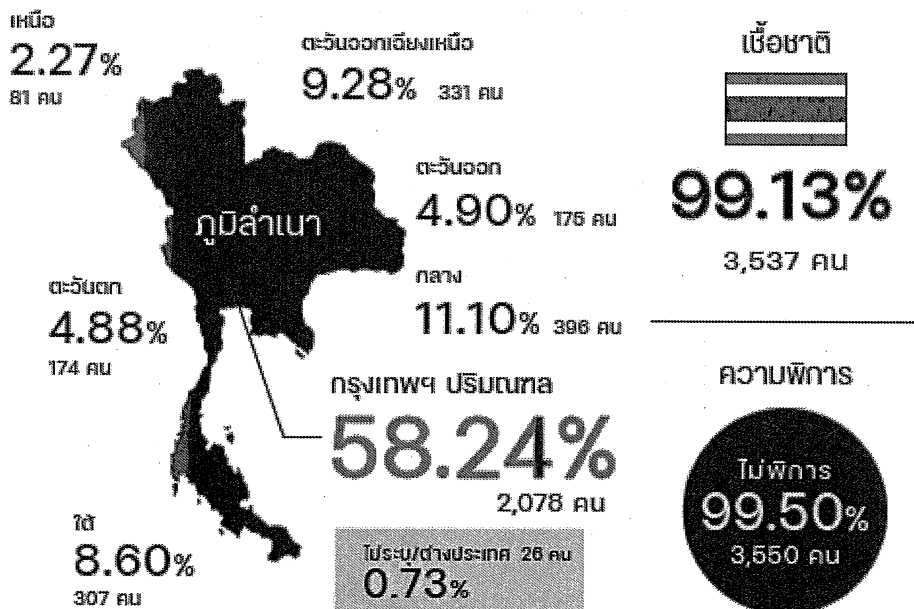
เหนือ
2.27%
81 คน

ตะวันออกเฉียงเหนือ
9.28% 331 คน

เชื้อชาติ

ภูมิลำเนา

ตะวันออก
4.90% 175 คน

99.13%
3,537 คน

ตะวันตก
4.88%
174 คน

กลาง
11.10% 396 คน

กรุงเทพฯ ปริมณฑล
58.24%
2,078 คน

ความพิการ

ไม่พิการ
99.50%
3,550 คน

ใต้
8.60%
307 คน

ไม่ระบุ/ต่างประเทศ 26 คน
0.73%